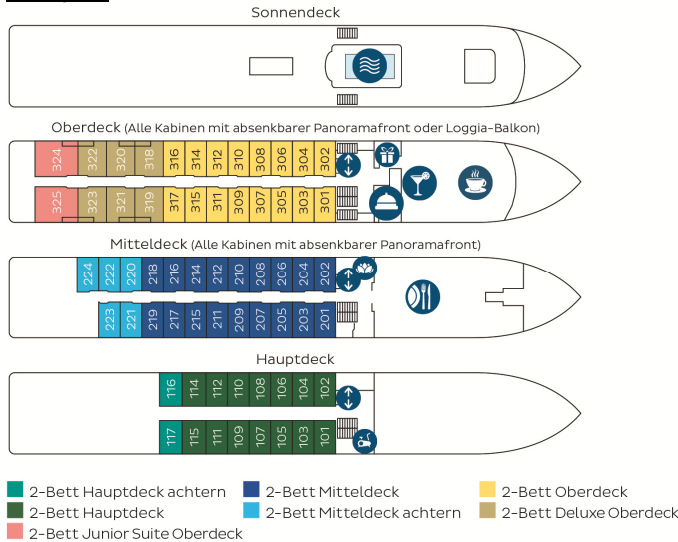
Sonnendeck

Oberdeck (Alle Kabinen mit absenkbarer Panoramafront oder Loggia-Balkon)

324 322 320 318 316 314 312 310 308 306 304 302

325 323 321 319 317 315 311 309 307 305 303 301

Mitteldeck (Alle Kabinen mit absenkbarer Panoramafront)

224 222 220 218 216 214 212 210 208 206 204 202

223 221 219 217 215 211 209 207 205 203 201

Hauptdeck

116 114 112 110 108 106 104 102

117 115 111 109 107 105 103 101

2-Bett Hauptdeck achtern
2-Bett Hauptdeck
2-Bett Junior Suite Oberdeck
2-Bett Mitteldeck
2-Bett Mitteldeck achtern
2-Bett Oberdeck
2-Bett Deluxe Oberdeck